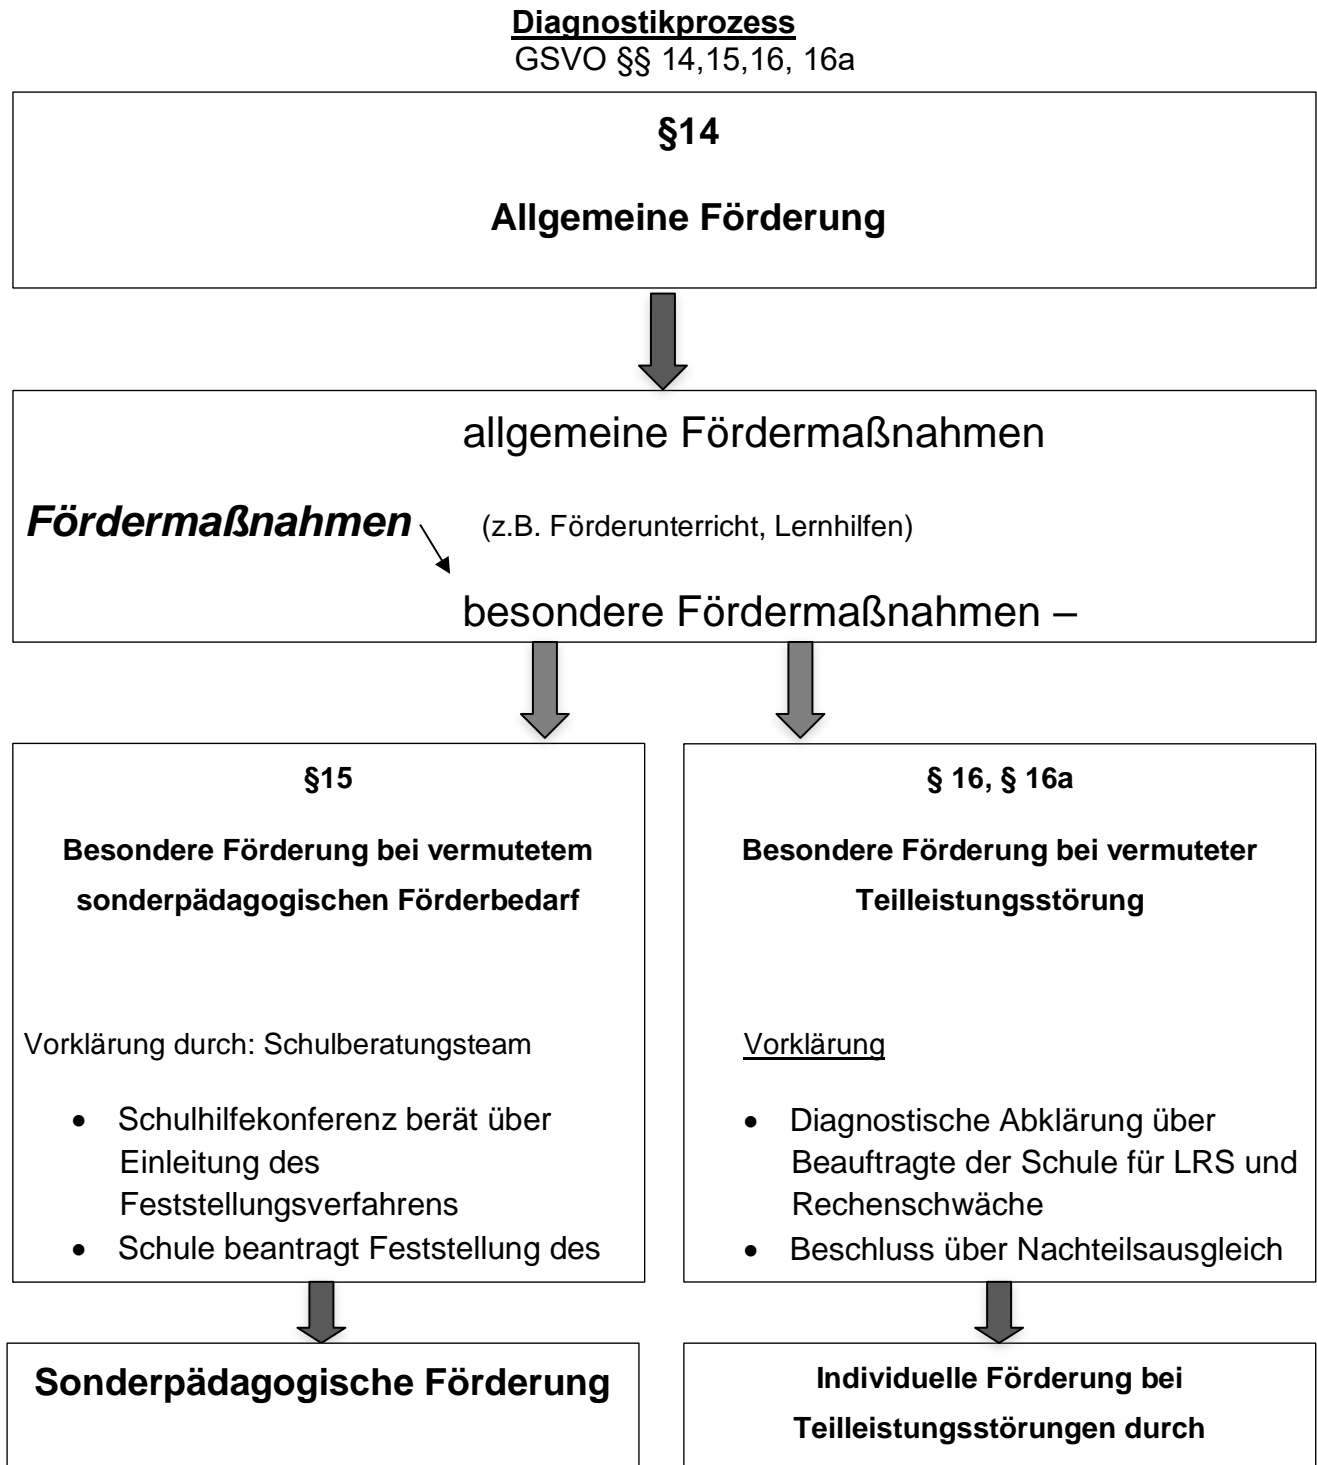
**Diagnostikprozess**
GSVO §§ 14,15,16, 16a

**§14**

**Allgemeine Förderung**

allgemeine Fördermaßnahmen

***Fördermaßnahmen*** (z.B. Förderunterricht, Lernhilfen)

besondere Fördermaßnahmen –

**§15**

**Besondere Förderung bei vermutetem sonderpädagogischen Förderbedarf**

Vorklärung durch: Schulberatungsteam

- Schulhilfekonferenz berät über Einleitung des Feststellungsverfahrens
- Schule beantragt Feststellung des

**§ 16, § 16a**

**Besondere Förderung bei vermuteter Teilleistungsstörung**

Vorklärung

- Diagnostische Abklärung über Beauftragte der Schule für LRS und Rechenschwäche
- Beschluss über Nachteilsausgleich

**Sonderpädagogische Förderung**

**Individuelle Förderung bei Teilleistungsstörungen durch**